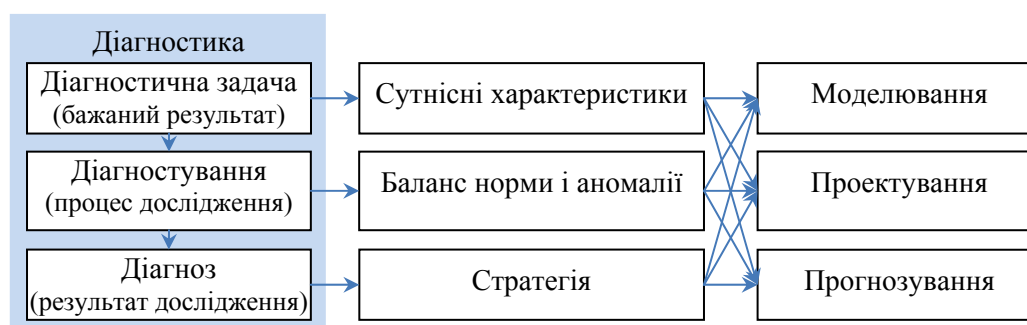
Діагностика

Діагностична задача (бажаний результат)

Діагностування (процес дослідження)

Діагноз (результат дослідження)

Сутнісні характеристики

Баланс норми і аномалії

Стратегія

Моделювання

Проектування

Прогнозування